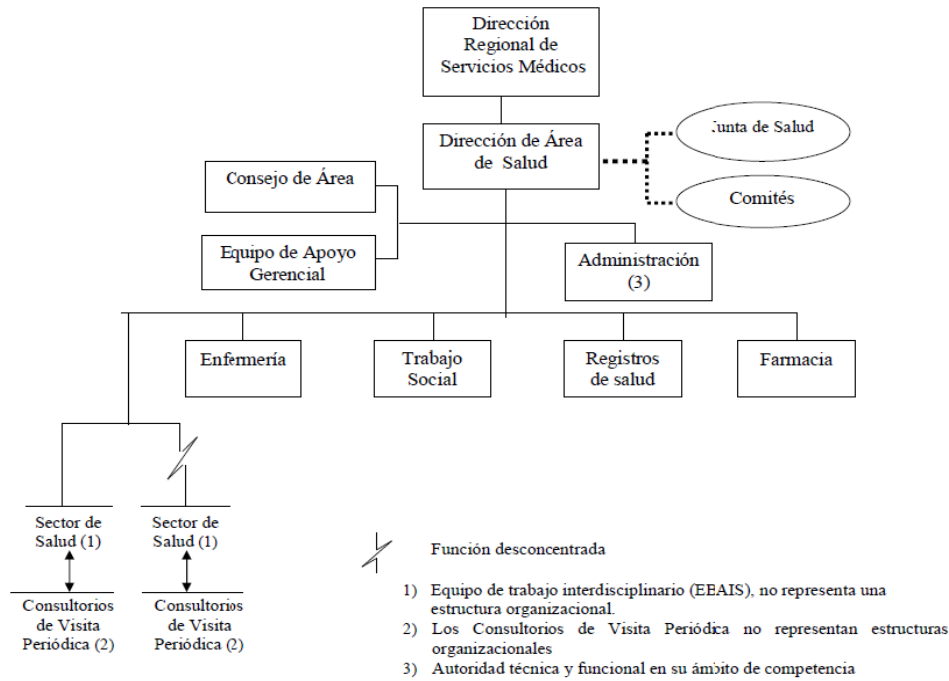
Dirección Regional de Servicios Médicos

Dirección de Área de Salud

Junta de Salud

Comités

Consejo de Área

Equipo de Apoyo Gerencial

Administración (3)

Enfermería

Trabajo Social

Registros de salud

Farmacia

Sector de Salud (1)

Sector de Salud (1)

Consultorios de Visita Periódica (2)

Consultorios de Visita Periódica (2)

Función desconcentrada

1) Equipo de trabajo interdisciplinario (EEAIS), no representa una estructura organizacional.
2) Los Consultorios de Visita Periódica no representan estructuras organizacionales
3) Autoridad técnica y funcional en su ámbito de competencia